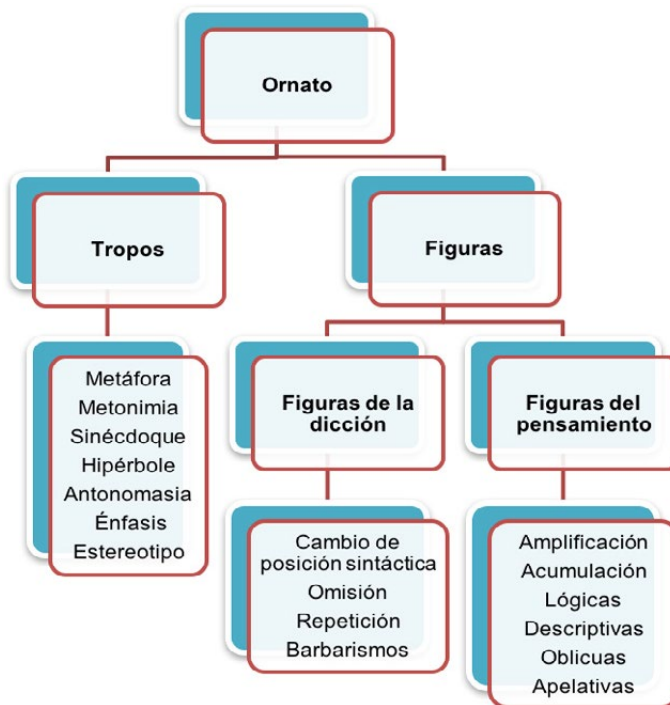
Ornato

Tropos

Figuras

Metáfora
Metonimia
Sinécdoque
Hipérbole
Antonomasia
Énfasis
Estereotipo

Figuras de la dicción

Figuras del pensamiento

Cambio de posición sintáctica
Omisión
Repetición
Barbarismos

Amplificación
Acumulación
Lógicas
Descriptivas
Oblicuas
Apelativas